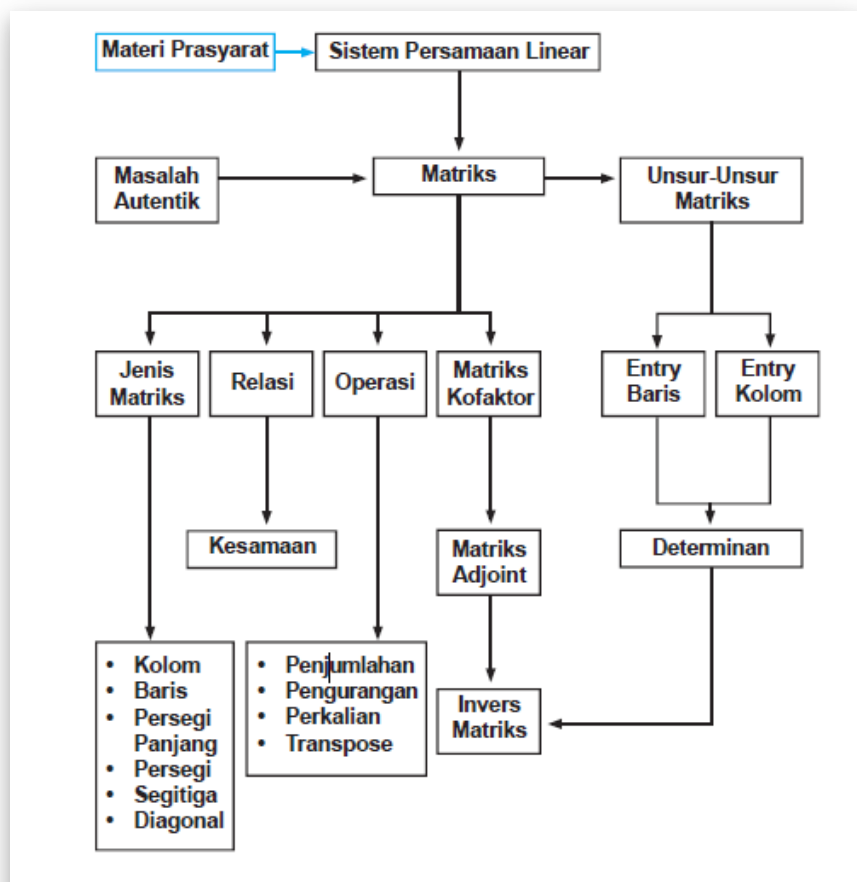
Materi Prasyarat
Sistem Persamaan Linear

Masalah Autentik
Matriks
Unsur-Unsur Matriks

Jenis Matriks
Relasi
Operasi
Matriks Kofaktor
Entry Baris
Entry Kolom

Kesamaan
Matriks Adjoint
Determinan

• Kolom
• Baris
• Persegi Panjang
• Persegi
• Segitiga
• Diagonal

• Penjumlahan
• Pengurangan
• Perkalian
• Transpose

Invers Matriks